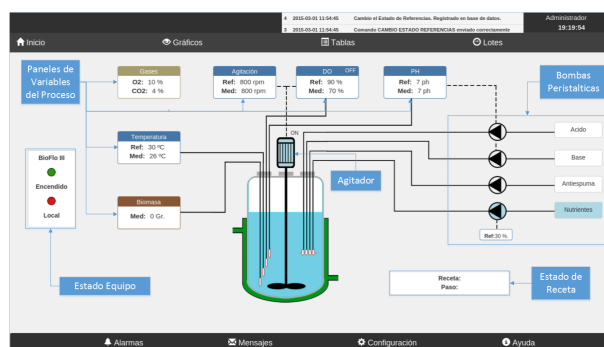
4 2015-03-01 11:54:45 Cambio el Estado de Referencias. Registrado en base de datos.
5 2015-03-01 11:54:45 Comando CAMBIO ESTADO REFERENCIAS enviado correctamente

Administrador
19:19:54

Inicio
Gráficos
Tablas
Lotes

Paneles de Variables del Proceso

Gases
O2: 10 %
CO2: 4 %

Agitación
Ref: 800 rpm
Med: 800 rpm

DO OFF
Ref: 90 %
Med: 70 %

PH
Ref: 7 ph
Med: 7 ph

Bombas Peristalticas

Temperatura
Ref: 30 ºC
Med: 26 ºC

BioFlo III
Encendido
Local

ON

Agitador

Biomasa
Med: 0 Gr.

Acido
Base
Antiespuma
Nutrientes
Ref: 30 %

Estado Equipo

Receta:
Paso:

Estado de Receta

Alarmas
Mensajes
Configuración
Ayuda